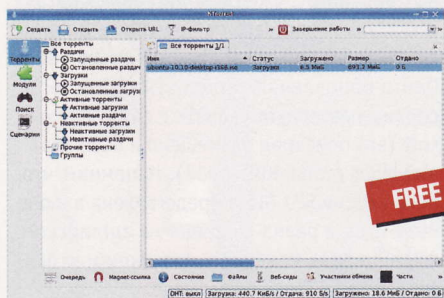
KTorrent

Создать Открыть Открыть URL IP-фильтр Завершение работы

Торренты
Модули
Поиск
Сценарии

Все торренты
Раздачи
Запущенные раздачи
Остановленные раздачи
Загрузки
Запущенные загрузки
Остановленные загрузки
Активные торренты
Активные загрузки
Активные раздачи
Неактивные торренты
Неактивные загрузки
Неактивные раздачи
Прочие торренты
Группы

Все торренты 1/1

| Имя | Статус | Загружено | Размер | Отдано |
|---|---|---|---|---|
| ubuntu-10.10-desktop-i386.iso | Загрузка | 6.5 MiB | 693.2 MiB | 0 B |

FREE

Очередь Magnet-ссылка Состояние Файлы Веб-сиды Участники обмена Части

DHT: выкл Загрузка: 440.7 KiB/s / Отдача: 910 B/s Загружено: 18.6 MiB / Отдано: 0 B